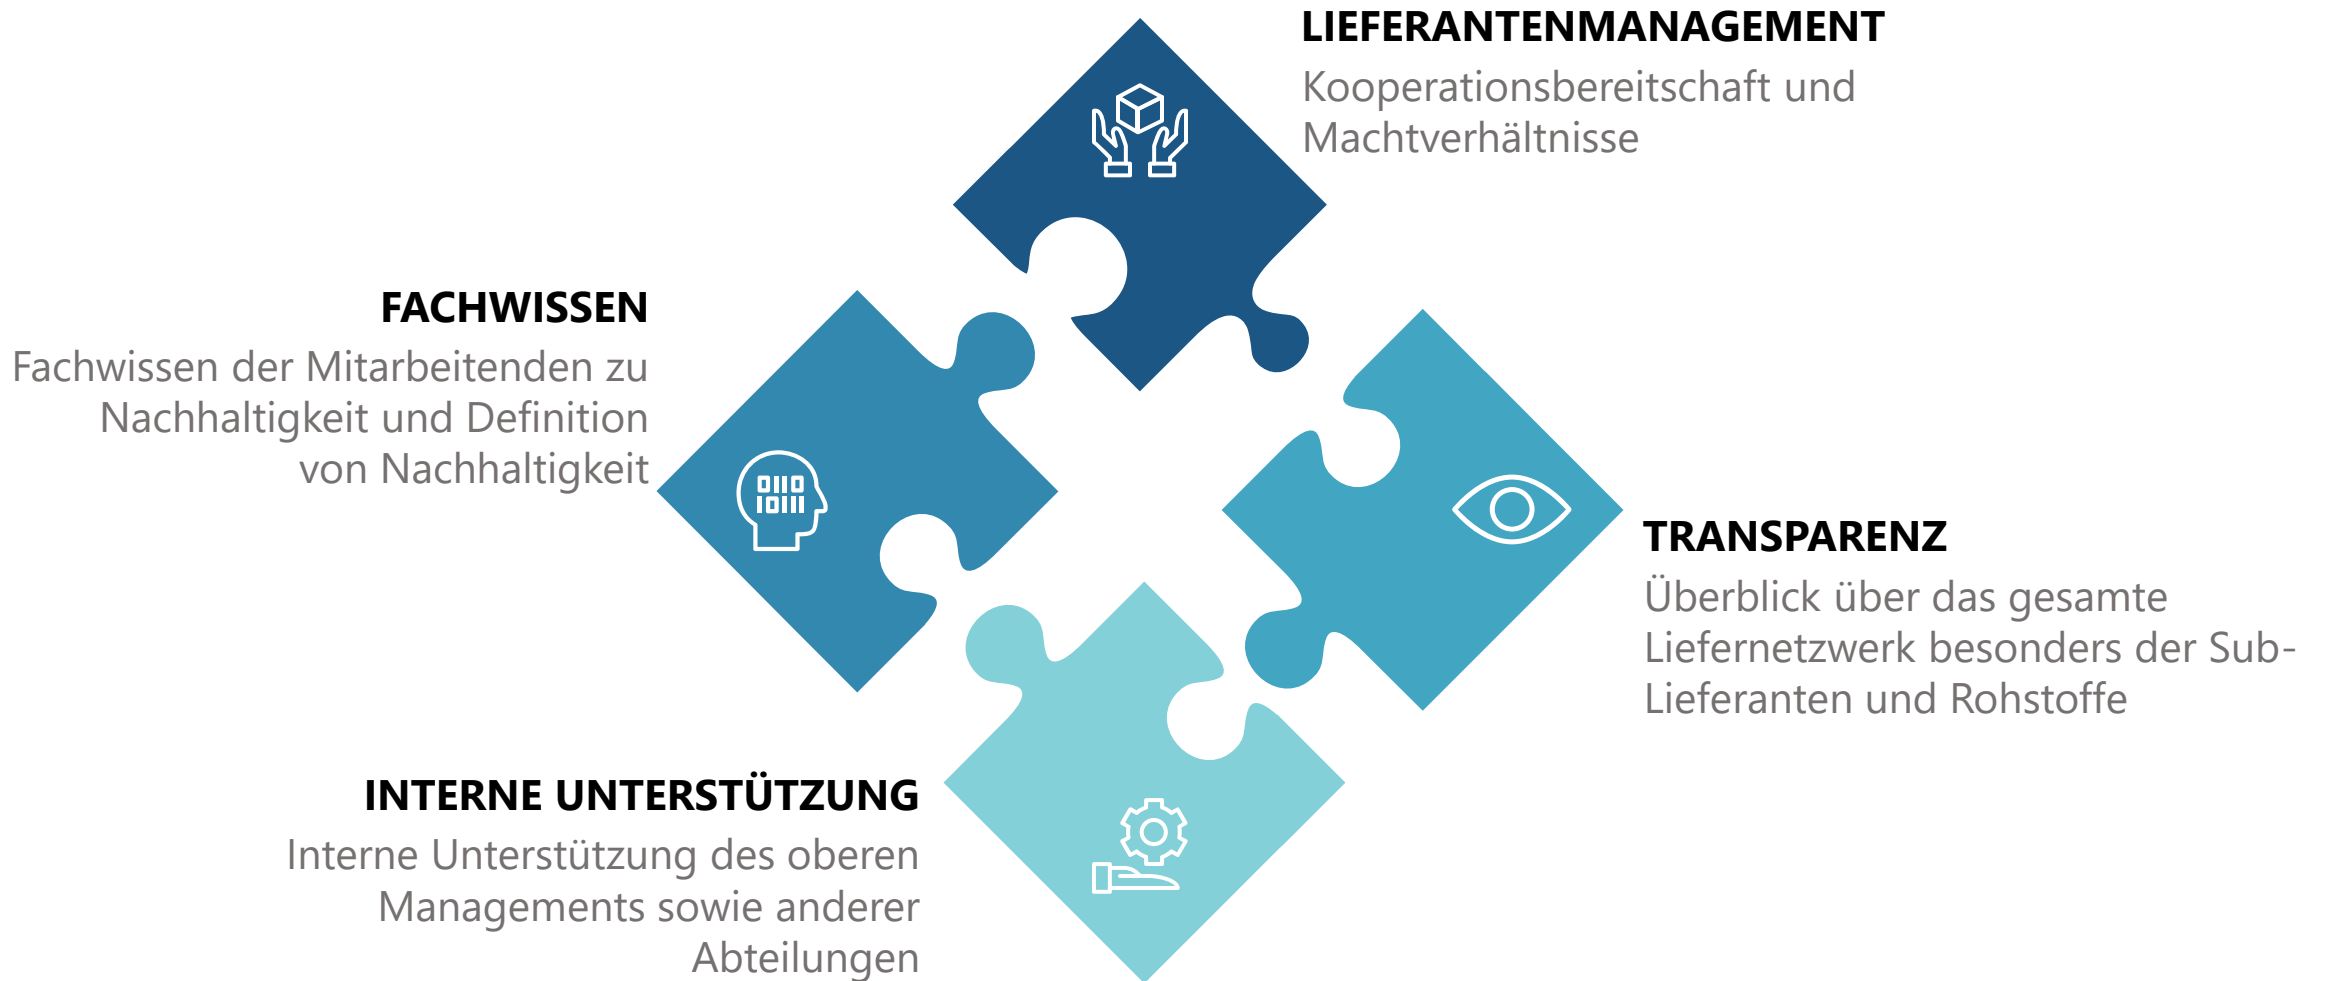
LIEFERANTENMANAGEMENT
Kooperationsbereitschaft und Machtverhältnisse

FACHWISSEN
Fachwissen der Mitarbeitenden zu Nachhaltigkeit und Definition von Nachhaltigkeit

TRANSPARENZ
Überblick über das gesamte Liefernetzwerk besonders der Sub-Lieferanten und Rohstoffe

INTERNE UNTERSTÜTZUNG
Interne Unterstützung des oberen Managements sowie anderer Abteilungen